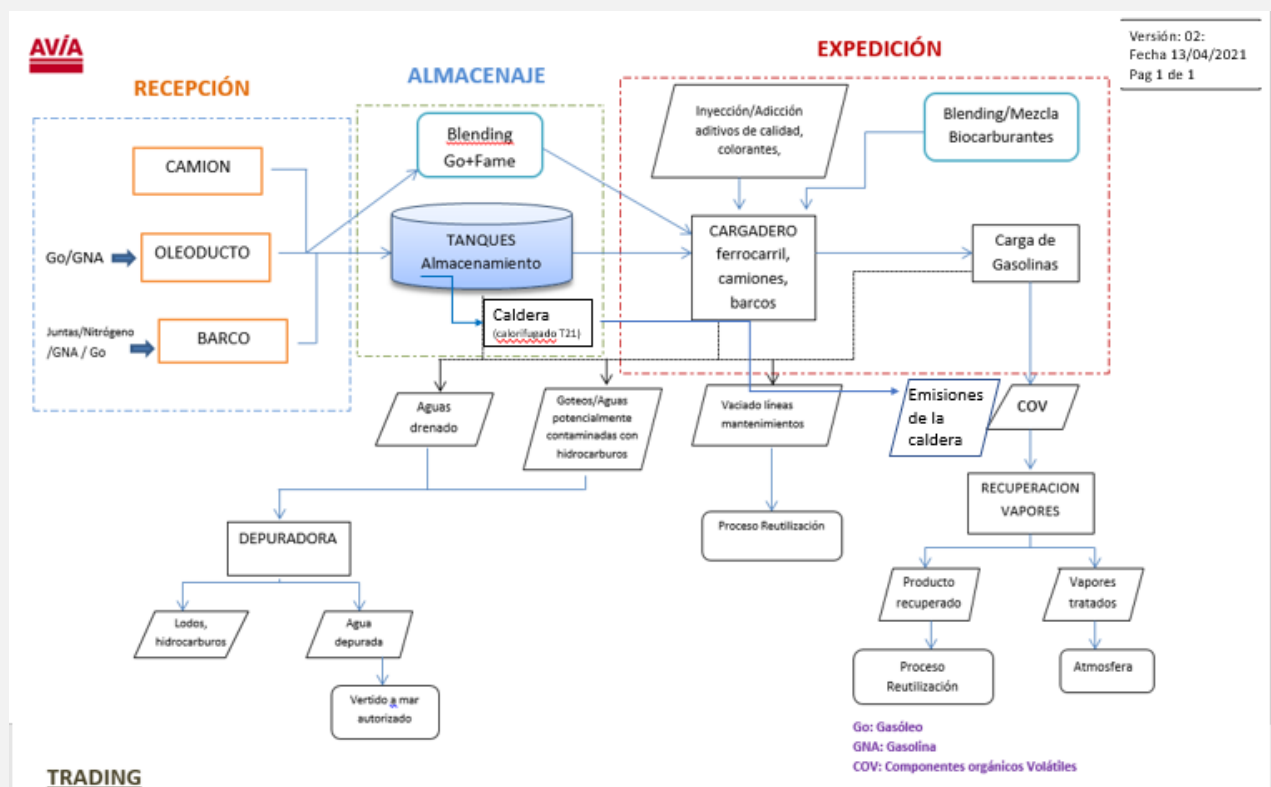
AVIA

Versión: 02:
Fecha 13/04/2021
Pag 1 de 1

RECEPCIÓN

ALMACENAJE

EXPEDICIÓN

CAMION

Go/GNA

OLEODUCTO

Juntas/Nitrógeno /GNA / Go

BARCO

Blending Go+Fame

TANQUES Almacenamiento

Caldera (calorifugado T21)

Inyección/Adicción aditivos de calidad, colorantes,

Blending/Mezcla Biocarburantes

CARGADERO ferrocarril, camiones, barcos

Carga de Gasolinas

Aguas drenado

Goteos/Aguas potencialmente contaminadas con hidrocarburos

Vaciado líneas mantenimientos

Emisiones de la caldera

COV

DEPURADORA

Proceso Reutilización

RECUPERACION VAPORES

Lodos, hidrocarburos

Agua depurada

Producto recuperado

Vapores tratados

Vertido a mar autorizado

Proceso Reutilización

Atmosfera

Go: Gasóleo
GNA: Gasolina
COV: Componentes orgánicos Volátiles

TRADING